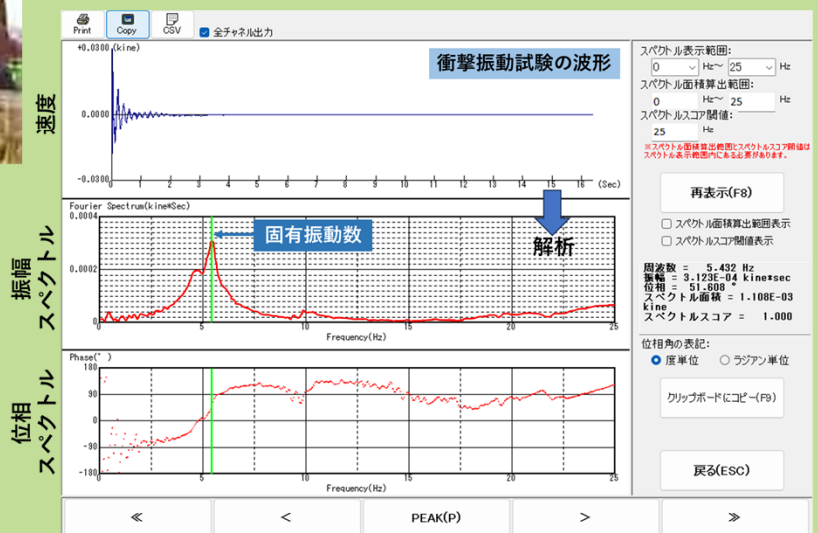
Print Copy CSV
全チャネル出力

速度

+0.0300 (kine)
0.0000
-0.0300
衝撃振動試験の波形
0 1 2 3 4 5 6 7 8 9 10 11 12 13 14 15 16 (Sec)

振幅
スペクトル

Fourier Spectrum(kine*Sec)
0.0004
0.0002
0
固有振動数
解析
0 5 10 15 20 25
Frequency(Hz)

位相
スペクトル

Phase(° )
180
90
0
-90
-180
0 5 10 15 20 25
Frequency(Hz)

スペクトル表示範囲:
0 Hz~ 25 Hz
スペクトル面積算出範囲:
0 Hz~ 25 Hz
スペクトルスコア閾値:
25 Hz
※スペクトル面積算出範囲とスペクトルスコア閾値はスペクトル表示範囲内にある必要があります。

再表示(F8)
スペクトル面積算出範囲表示
スペクトルスコア閾値表示

周波数 = 5.432 Hz
振幅 = 3.123E-04 kine*sec
位相 = 51.608 °
スペクトル面積 = 1.108E-03 kine
スペクトルスコア = 1.000

位相角の表記:
度単位 ラジアン単位

クリップボードにコピー(F9)

戻る(ESC)

≪ < PEAK(P) > ≫